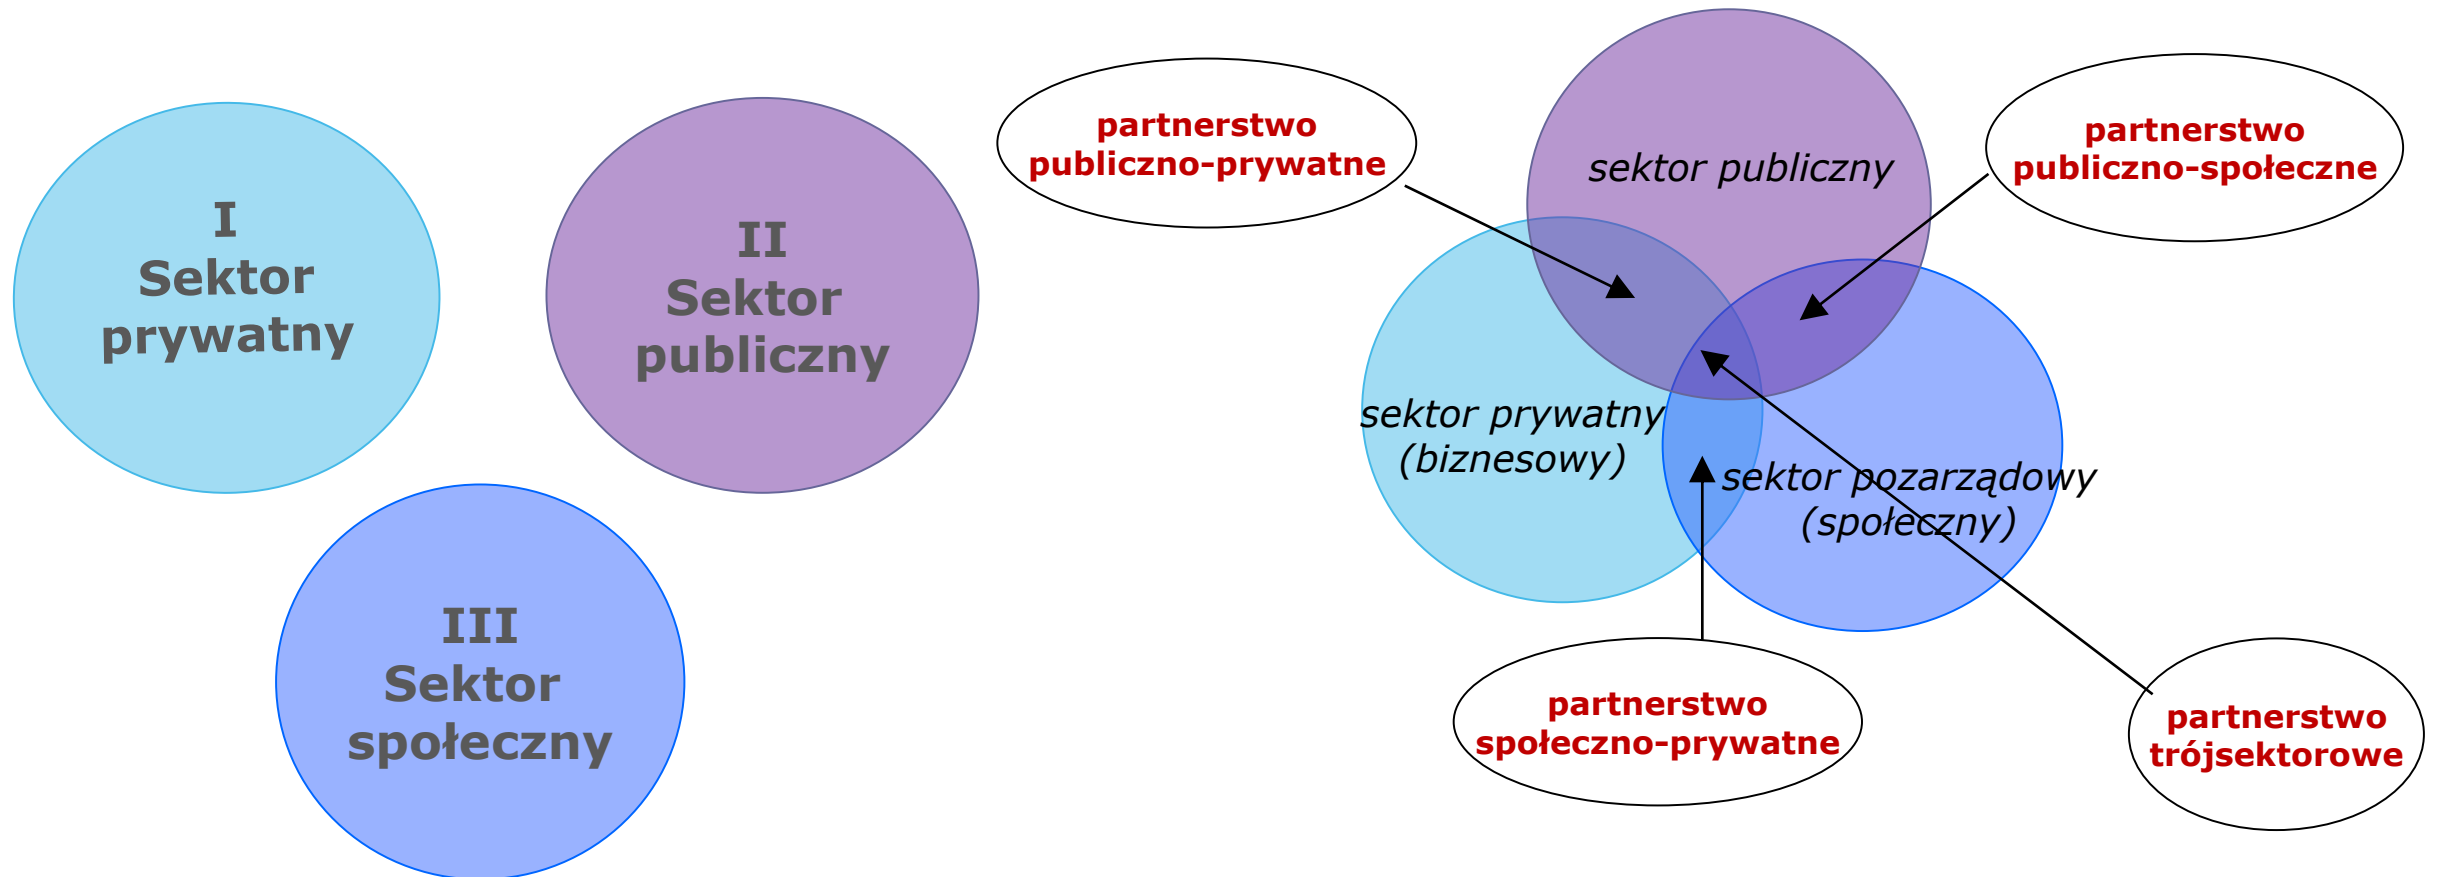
I
Sektor
prywatny

II
Sektor
publiczny

III
Sektor
społeczny

partnerstwo
publiczno-prywatne

sektor publiczny

partnerstwo
publiczno-społeczne

sektor prywatny
(biznesowy)

sektor pozarządowy
(społeczny)

partnerstwo
społeczno-prywatne

partnerstwo
trójsektorowe